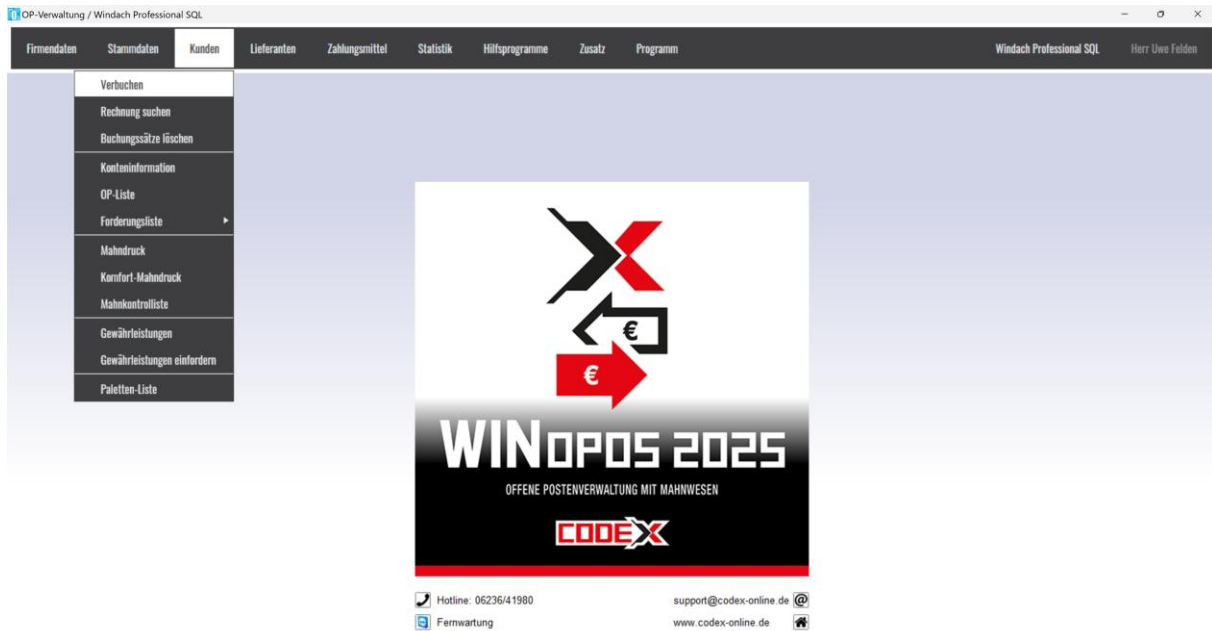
OP-Verwaltung / Windach Professional SQL

Firmendaten Stammdaten Kunden Lieferanten Zahlungsmittel Statistik Hilfsprogramme Zusatz Programm Windach Professional SQL Herr Uwe Felden

Verbuchen
Rechnung suchen
Buchungssätze löschen
Konteninformation
OP-Liste
Forderungsliste
Mahndruck
Komfort-Mahndruck
Mahnkontrolliste
Gewährleistungen
Gewährleistungen einfordern
Paletten-Liste

€
€

WINOPOS 2025
OFFENE POSTENVERWALTUNG MIT MAHNWESEN
CODEX

Hotline: 06236/41980
support@codex-online.de
Fernwartung
www.codex-online.de